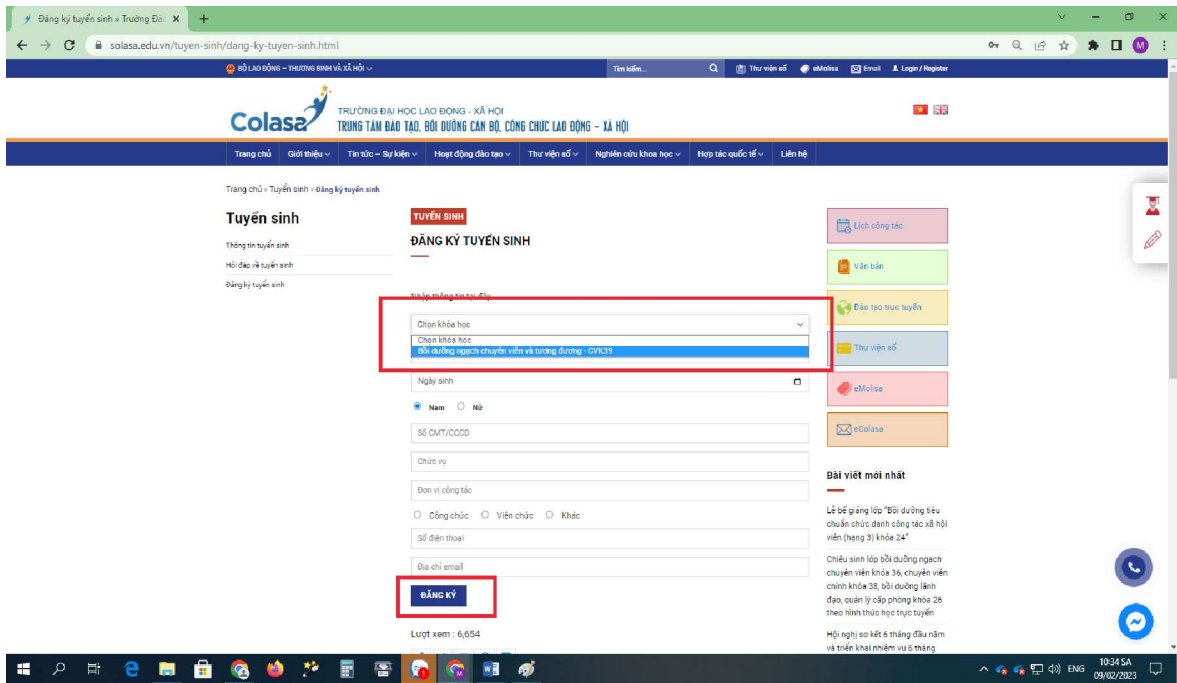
Đăng ký tuyển sinh » Trường Đại ×

solasa.edu.vn/tuyen-sinh/dang-ky-tuyen-sinh.html

BỘ LAO ĐỘNG – THƯƠNG BINH VÀ XÃ HỘI

Tìm kiếm...

Thư viện số eMolisa Email Login / Register

Colasa

TRƯỜNG ĐẠI HỌC LAO ĐỘNG - XÃ HỘI
TRUNG TÂM ĐÀO TẠO, BỒI DƯỠNG CÁN BỘ, CÔNG CHỨC LAO ĐỘNG – XÃ HỘI

Trang chủ | Giới thiệu | Tin tức – Sự kiện | Hoạt động đào tạo | Thư viện số | Nghiên cứu khoa học | Hợp tác quốc tế | Liên hệ

Trang chủ » Tuyển sinh » Đăng ký tuyển sinh

Tuyển sinh

Thông tin tuyển sinh

Hỏi đáp về tuyển sinh

Đăng ký tuyển sinh

TUYỂN SINH

ĐĂNG KÝ TUYỂN SINH

Nhập thông tin tại đây

Chọn khóa học

Chọn khóa học
Bồi dưỡng ngạch chuyên viên và tương đương - CVK39

Ngày sinh

Nam Nữ

Số CMT/CCCD

Chức vụ

Đơn vị công tác

Công chức Viên chức Khác

Số điện thoại

Địa chỉ email

ĐĂNG KÝ

Lượt xem : 6,654

Lịch công tác

Văn bản

Đào tạo trực tuyến

Thư viện số

eMolisa

eColasa

Bài viết mới nhất

Lễ bế giảng lớp "Bồi dưỡng tiêu chuẩn chức danh công tác xã hội viên (hạng 3) khóa 24"

Chiêu sinh lớp bồi dưỡng ngạch chuyên viên khóa 36, chuyên viên chính khóa 38, bồi dưỡng lãnh đạo, quản lý cấp phòng khóa 26 theo hình thức học trực tuyến

Hội nghị sơ kết 6 tháng đầu năm và triển khai nhiệm vụ 6 tháng

ENG 10:34 SA 09/02/2023